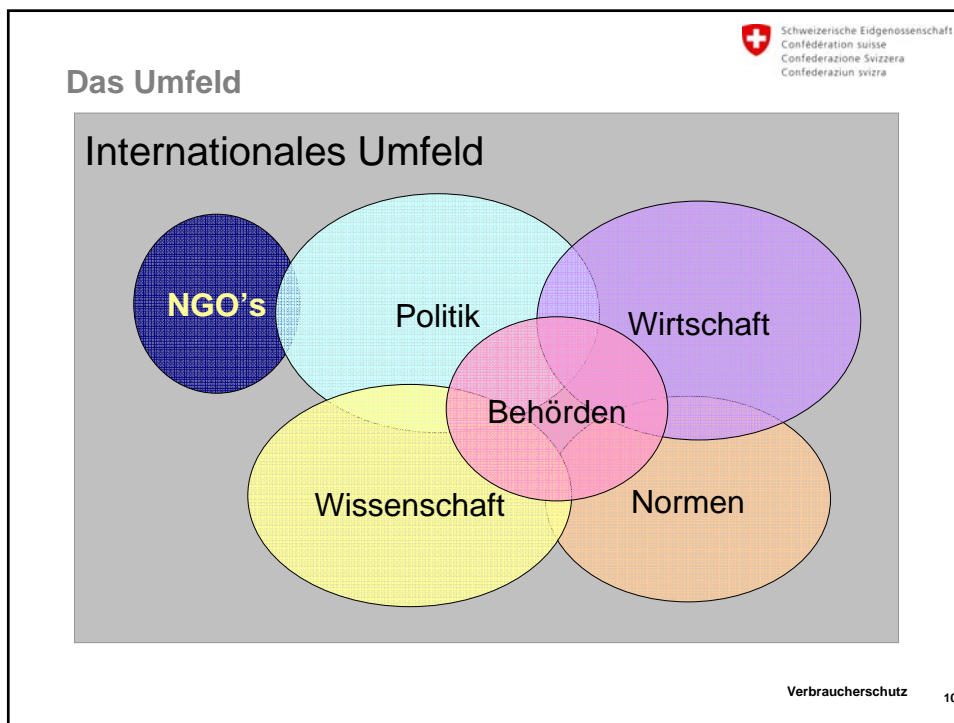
Schweizerische Eidgenossenschaft
Confédération suisse
Confederazione Svizzera
Confederaziun svizra

Das Umfeld

Internationales Umfeld

NGO's

Politik

Wirtschaft

Behörden

Wissenschaft

Normen

Verbraucherschutz

10